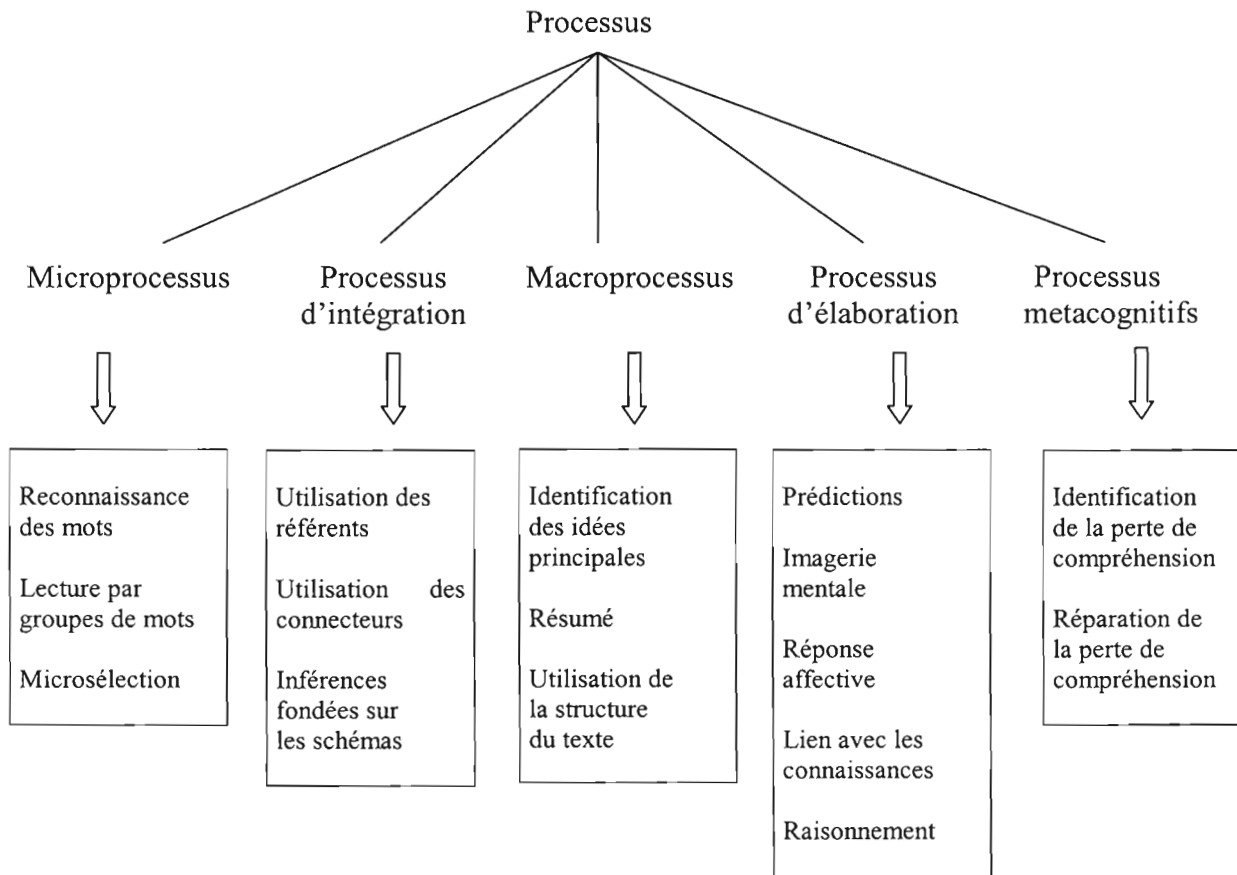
Processus

Microprocessus

Processus d'intégration

Macroprocessus

Processus d'élaboration

Processus metacognitifs

Reconnaissance des mots

Lecture par groupes de mots

Microsélection

Utilisation des référents

Utilisation des connecteurs

Inférences fondées sur les schémas

Identification des idées principales

Résumé

Utilisation de la structure du texte

Prédictions

Imagerie mentale

Réponse affective

Lien avec les connaissances

Raisonnement

Identification de la perte de compréhension

Réparation de la perte de compréhension